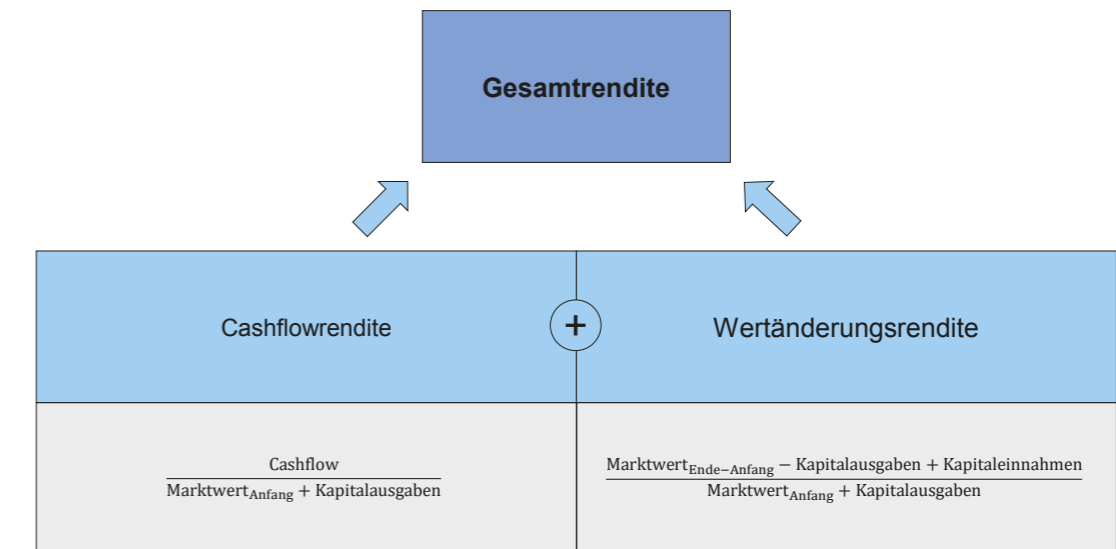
Gesamtrendite

Cashflowrendite

+

Wertänderungsrendite

$\frac{\text{Cashflow}}{\text{Marktwert}_{\text{Anfang}} + \text{Kapitalausgaben}}$

$\frac{\text{Marktwert}_{\text{Ende-Anfang}} - \text{Kapitalausgaben} + \text{Kapitaleinnahmen}}{\text{Marktwert}_{\text{Anfang}} + \text{Kapitalausgaben}}$